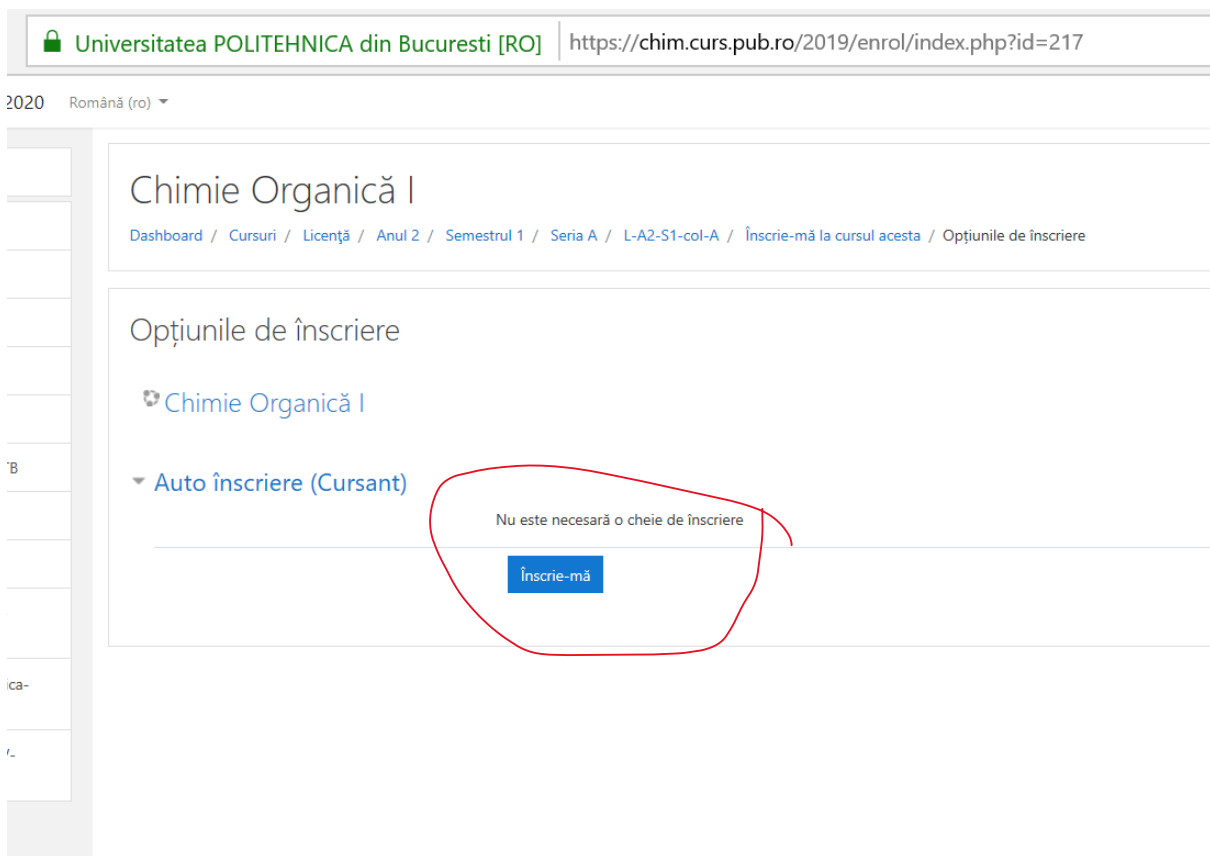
Universitatea POLITEHNICA din Bucuresti [RO] https://chim.curs.pub.ro/2019/enrol/index.php?id=217

2020 Română (ro)

ТВ

ica-

/_

Chimie Organică I

Dashboard / Cursuri / Licenţă / Anul 2 / Semestrul 1 / Seria A / L-A2-S1-col-A / Înscrie-mă la cursul acesta / Opțiunile de înscriere

Opțiunile de înscriere

Chimie Organică I

Auto înscriere (Cursant)

Nu este necesară o cheie de înscriere

Înscrie-mă